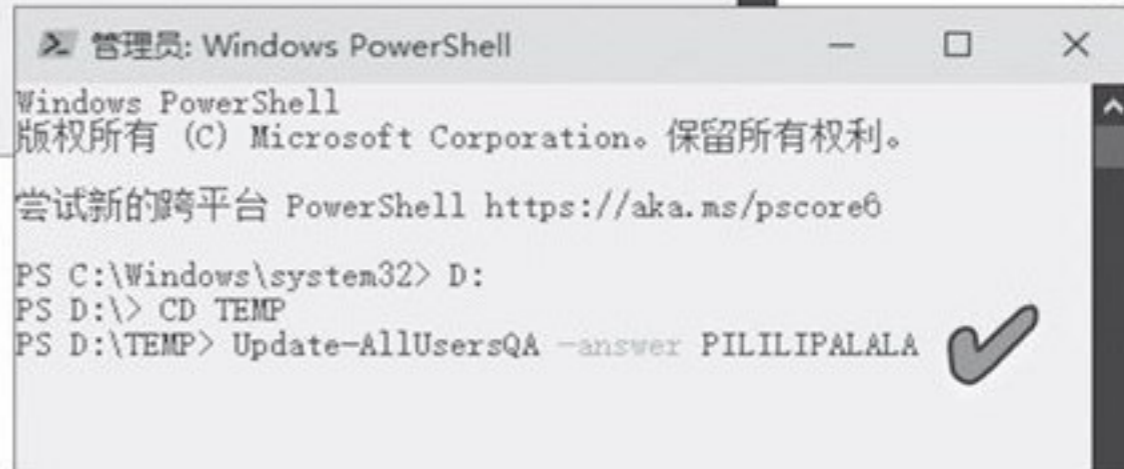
管理员: Windows PowerShell

Windows PowerShell
版权所有 (C) Microsoft Corporation。保留所有权利。

尝试新的跨平台 PowerShell https://aka.ms/pscore6

PS C:\Windows\system32> D:
PS D:\> CD TEMP
PS D:\TEMP> Update-AllUsersQA -answer PILILIPALALA